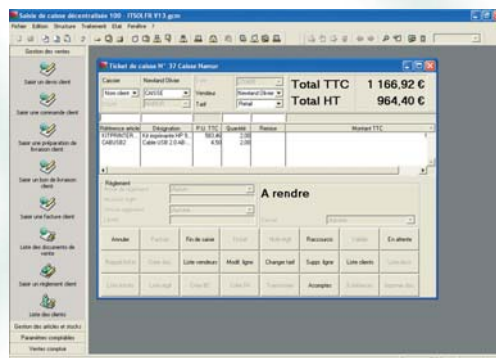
Saisie de caisse décentralisée 100 - ITSOLFR.V13.gcm

Fichier Edition Structure Traitement Etat Fenêtre ?

Gestion des ventes

Saisir un devis client

Saisir une commande client

Saisir une préparation de livraison client

Saisir un bon de livraison client

Saisir une facture client

Liste des documents de vente

Saisir un règlement client

Liste des clients

Gestion des articles et stocks

Paramètres comptables

Ventes comptoir

Ticket de caisse N° 37 Caisse Namur

Caissier Navelard Olivier

Nom client CAISSE Vendeur Navelard Olivier

Tarif Retail

Total TTC 1 166,92 €

Total HT 964,40 €

| Référence article | Désignation | P.U. TTC | Quantité | Remise | Montant TTC |
|---|---|---|---|---|---|
| KITPRINTER... | Kit imprimante HP 8... | 583,46 | 2,00 | | |
| CABUSB2 | Cable USB 2.0 AB... | 4,50 | 2,00 | | |

Règlement

A rendre

Annuler | Fin de caisse | Multi-réglt | Raccourcis | En attente

Liste vendeurs | Modif. ligne | Change tarif | Suppr. ligne | Liste clients

Acomptes